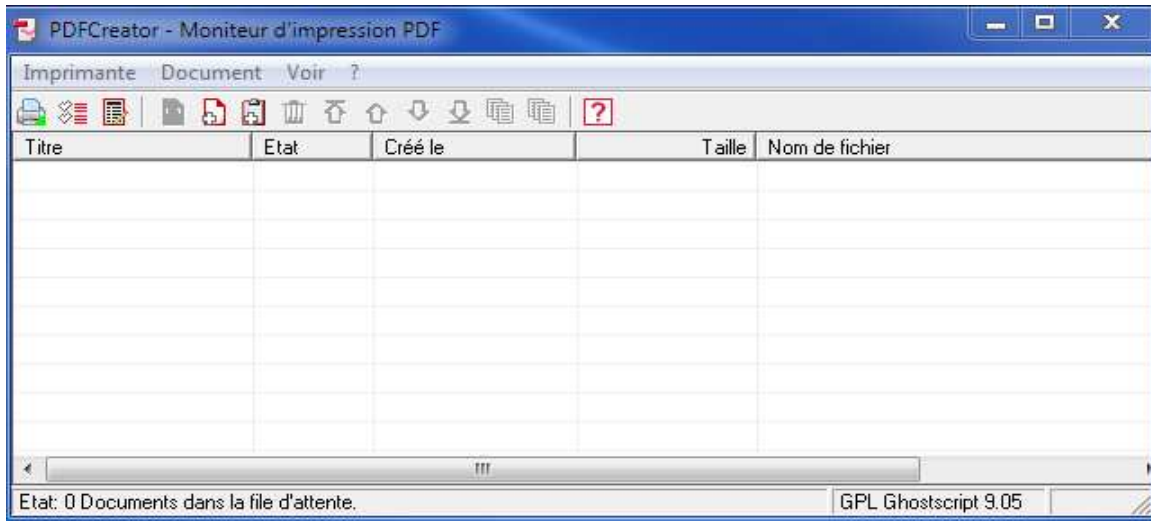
PDFCreator - Moniteur d'impression PDF

Imprimante Document Voir ?

| Titre | Etat | Créé le | Taille | Nom de fichier |
|---|---|---|---|---|

Etat: 0 Documents dans la file d'attente.

GPL Ghostscript 9.05